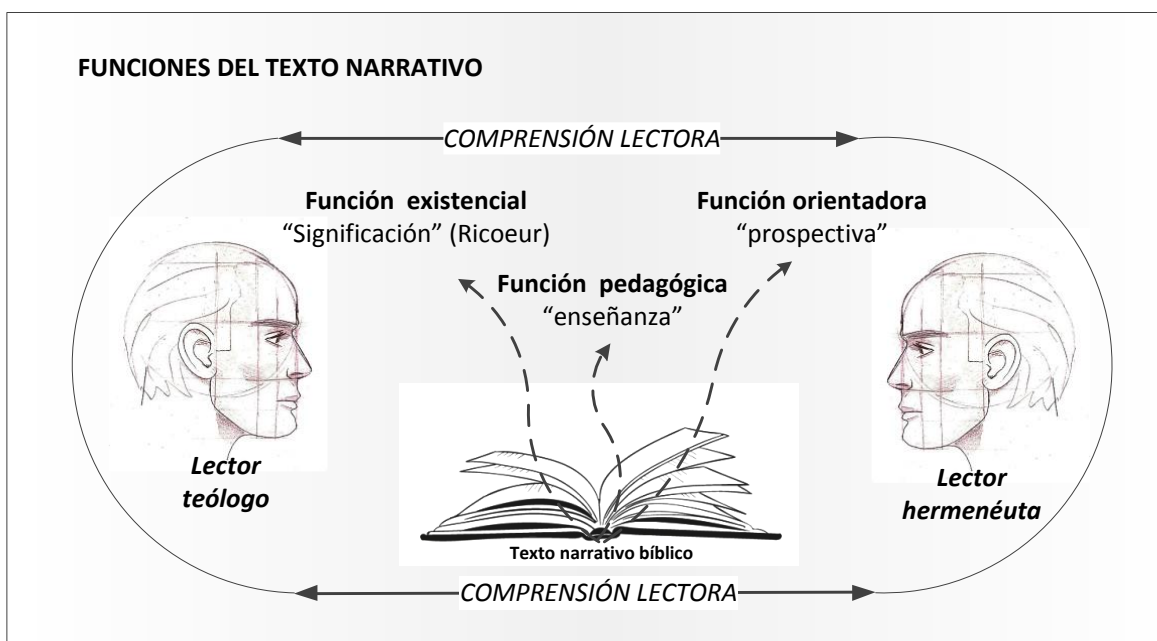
FUNCIONES DEL TEXTO NARRATIVO

COMPRENSIÓN LECTORA

Función existencial
"Significación" (Ricoeur)

Función orientadora
"prospectiva"

Función pedagógica
"enseñanza"

Lector teólogo

Lector hermenéuta

Texto narrativo bíblico

COMPRENSIÓN LECTORA